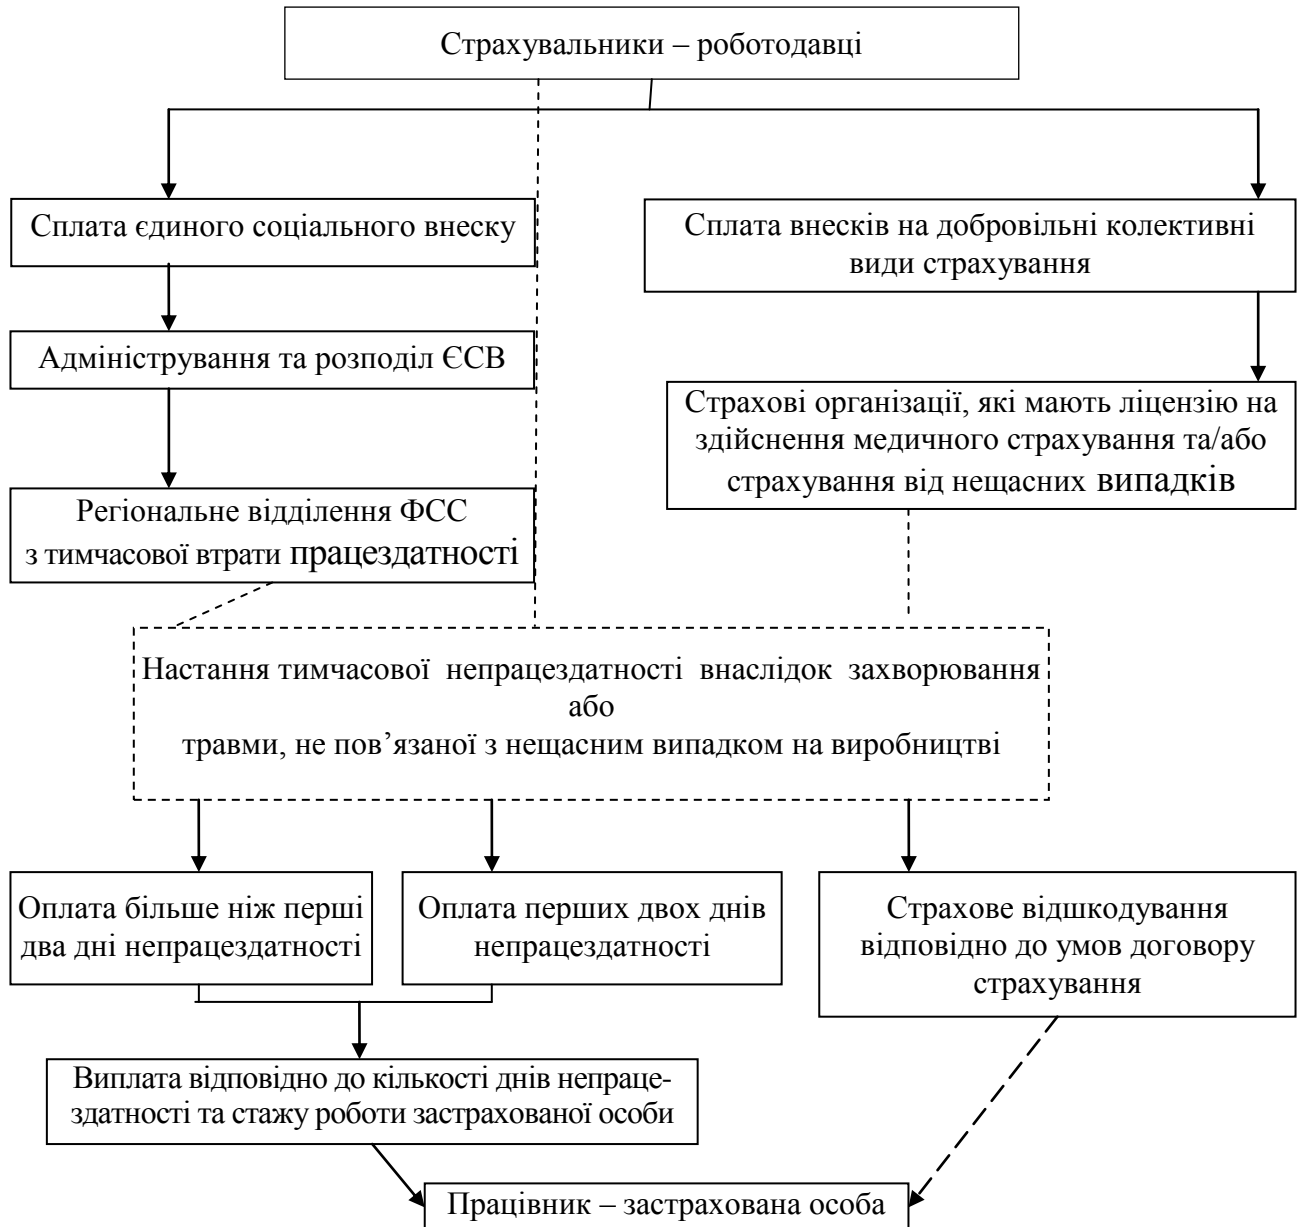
Страхувальники – роботодавці

Сплата єдиного соціального внеску

Адміністрування та розподіл ЄСВ

Регіональне відділення ФСС з тимчасової втрати працездатності

Сплата внесків на добровільні колективні види страхування

Страхові організації, які мають ліцензію на здійснення медичного страхування та/або страхування від нещасних випадків

Настання тимчасової непрацездатності внаслідок захворювання або травми, не пов'язаної з нещасним випадком на виробництві

Оплата більше ніж перші два дні непрацездатності

Оплата перших двох днів непрацездатності

Страхове відшкодування відповідно до умов договору страхування

Виплата відповідно до кількості днів непрацездатності та стажу роботи застрахованої особи

Працівник – застрахована особа